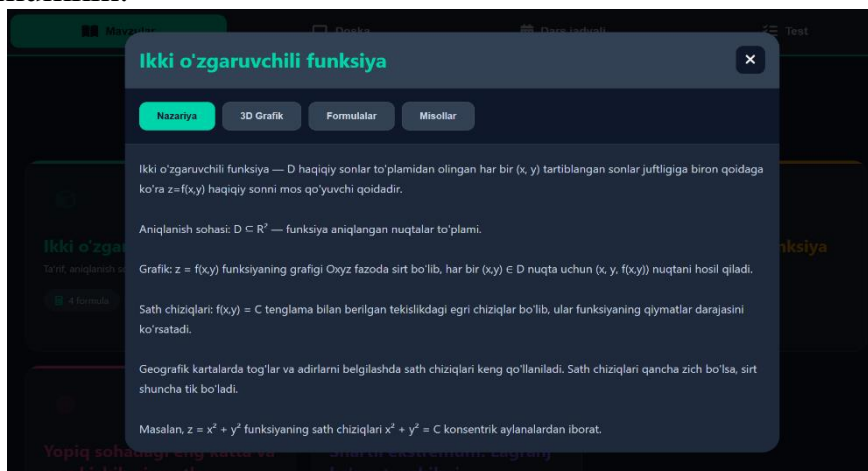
Mavzular
Doska
Dars jadvali
Test

Ikki o'zgaruvchili funksiya

×

Nazariya
3D Grafik
Formulalar
Misollar

Ikki o'zgaruvchili funksiya — D haqiqiy sonlar to'plamidan olingan har bir (x, y) tartiblangan sonlar juftligiga biron qoidaga ko'ra z=f(x,y) haqiqiy sonni mos qo'yuvchi qoidadir.

Aniqlanish sohasi: $D \subset R^2$ — funksiya aniqlangan nuqtalar to'plami.

Grafik: z = f(x,y) funksiyaning grafigi Oxyz fazoda sirt bo'lib, har bir $(x,y) \in D$ nuqta uchun (x, y, f(x,y)) nuqtani hosil qiladi.

Sath chiziqlari: f(x,y) = C tenglama bilan berilgan tekislikdagi egri chiziqlar bo'lib, ular funksiyaning qiymatlar darajasini ko'rsatadi.

Geografik kartalarda tog'lar va adirlarni belgilashda sath chiziqlari keng qo'llaniladi. Sath chiziqlari qancha zich bo'lsa, sirt shuncha tik bo'ladi.

Masalan, $z = x^2 + y^2$ funksiyaning sath chiziqlari $x^2 + y^2 = C$ konsentrik aylanalardan iborat.

Ikki o'zga
Ta'rif, aniqlanish s
4 formula
nksiya
Yopiq sohada
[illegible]